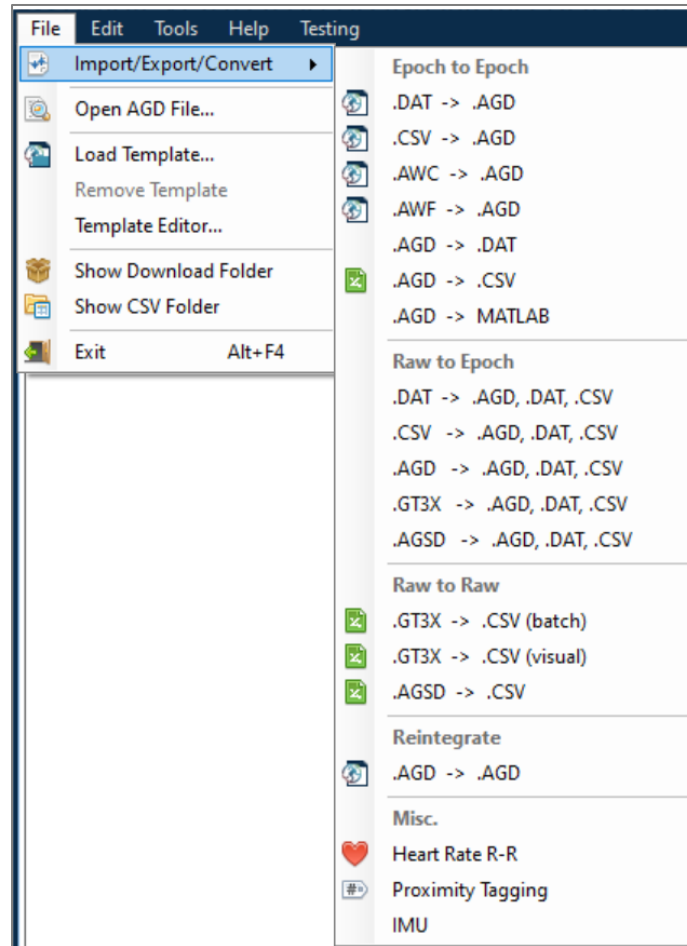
File Edit Tools Help Testing

Import/Export/Convert

Open AGD File...

Load Template...
Remove Template
Template Editor...

Show Download Folder
Show CSV Folder

Exit Alt+F4

Epoch to Epoch
.DAT -> .AGD
.CSV -> .AGD
.AWC -> .AGD
.AWF -> .AGD
.AGD -> .DAT
.AGD -> .CSV
.AGD -> MATLAB

Raw to Epoch
.DAT -> .AGD, .DAT, .CSV
.CSV -> .AGD, .DAT, .CSV
.AGD -> .AGD, .DAT, .CSV
.GT3X -> .AGD, .DAT, .CSV
.AGSD -> .AGD, .DAT, .CSV

Raw to Raw
.GT3X -> .CSV (batch)
.GT3X -> .CSV (visual)
.AGSD -> .CSV

Reintegrate
.AGD -> .AGD

Misc.
Heart Rate R-R
Proximity Tagging
IMU